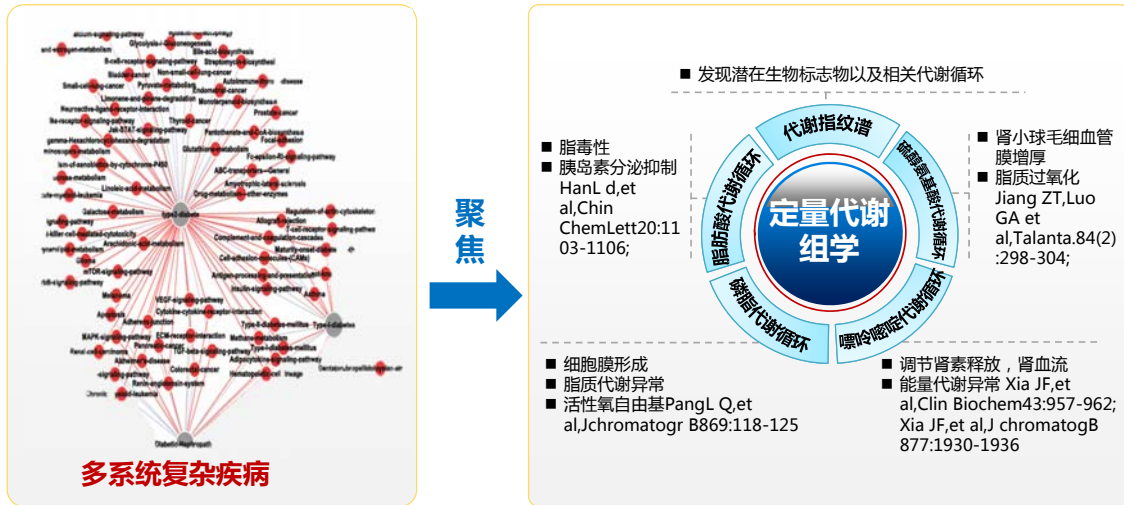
多系统复杂疾病

聚焦

■ 发现潜在生物标志物以及相关代谢循环

代谢指纹谱

氨基酸代谢循环

脂肪酸代谢循环

磷脂代谢循环

嘌呤嘧啶代谢循环

定量代谢组学

■ 脂毒性
■ 胰岛素分泌抑制 HanL d,et al,Chin ChemLett20:1103-1106;

■ 肾小球毛细血管膜增厚
■ 脂质过氧化 Jiang ZT,Luo GA et al,Talanta.84(2):298-304;

■ 细胞膜形成
■ 脂质代谢异常
■ 活性氧自由基PangL Q,et al,Jchromatogr B869:118-125

■ 调节肾素释放，肾血流
■ 能量代谢异常 Xia JF,et al,Clin Biochem43:957-962; Xia JF,et al,J chromatogB 877:1930-1936